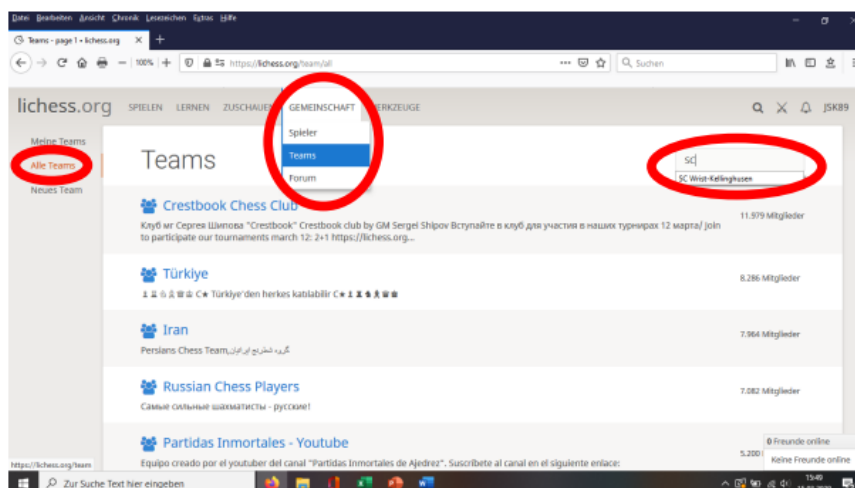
Datei Bearbeiten Ansicht Chronik Lesezeichen Extras Hilfe

Teams - page 1 • lichess.org ×

100% https://lichess.org/team/all

Suchen

lichess.org SPIELEN LERNEN ZUSCHAUEN GEMEINSCHAFT WERKZEUGE

JSK89

Meine Teams
Alle Teams
Neues Team

Spieler
Teams
Forum

Teams

sc
SC Wrist-Kellinghusen

Crestbook Chess Club
Клуб мг Сергея Шипова "Crestbook" Crestbook club by GM Sergei Shipov Вступайте в клуб для участия в наших турнирах 12 марта/ join to participate our tournaments march 12: 2+1 https://lichess.org...
11.979 Mitglieder

Türkiye
♝♜♘♗♛♚ C★ Türkiye'den herkes katılabilir C★♝♜♞♝♛♚
8.286 Mitglieder

Iran
Persians Chess Team,گروه شطرنج ایرانیان
7.964 Mitglieder

Russian Chess Players
Самые сильные шахматисты - русские!
7.082 Mitglieder

Partidas Inmortales - Youtube
Equipo creado por el youtuber del canal "Partidas Inmortales de Ajedrez". Suscribete al canal en el siguiente enlace:
5.200

0 Freunde online
Keine Freunde online

https://lichess.org/team

Zur Suche Text hier eingeben

15:49